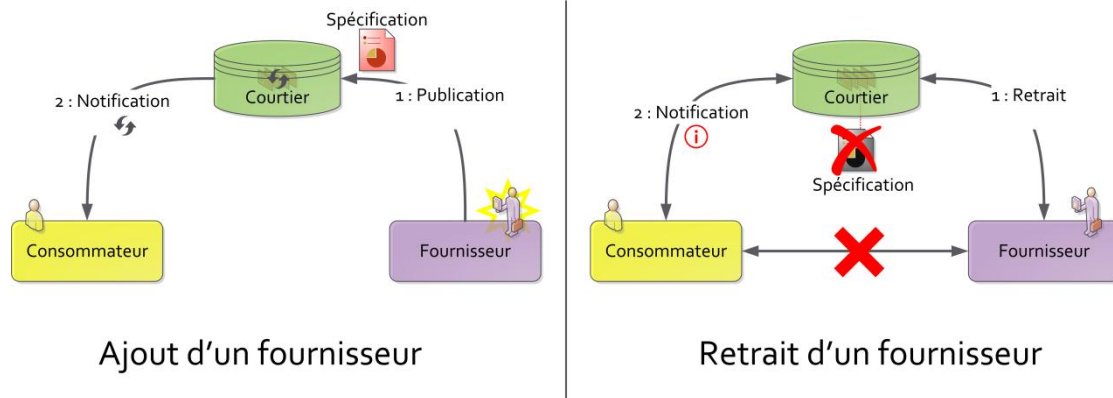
Spécification

Courtier

2 : Notification

1 : Publication

Consommateur

Fournisseur

Ajout d'un fournisseur

2 : Notification

Courtier

1 : Retrait

Spécification

Consommateur

Fournisseur

Retrait d'un fournisseur